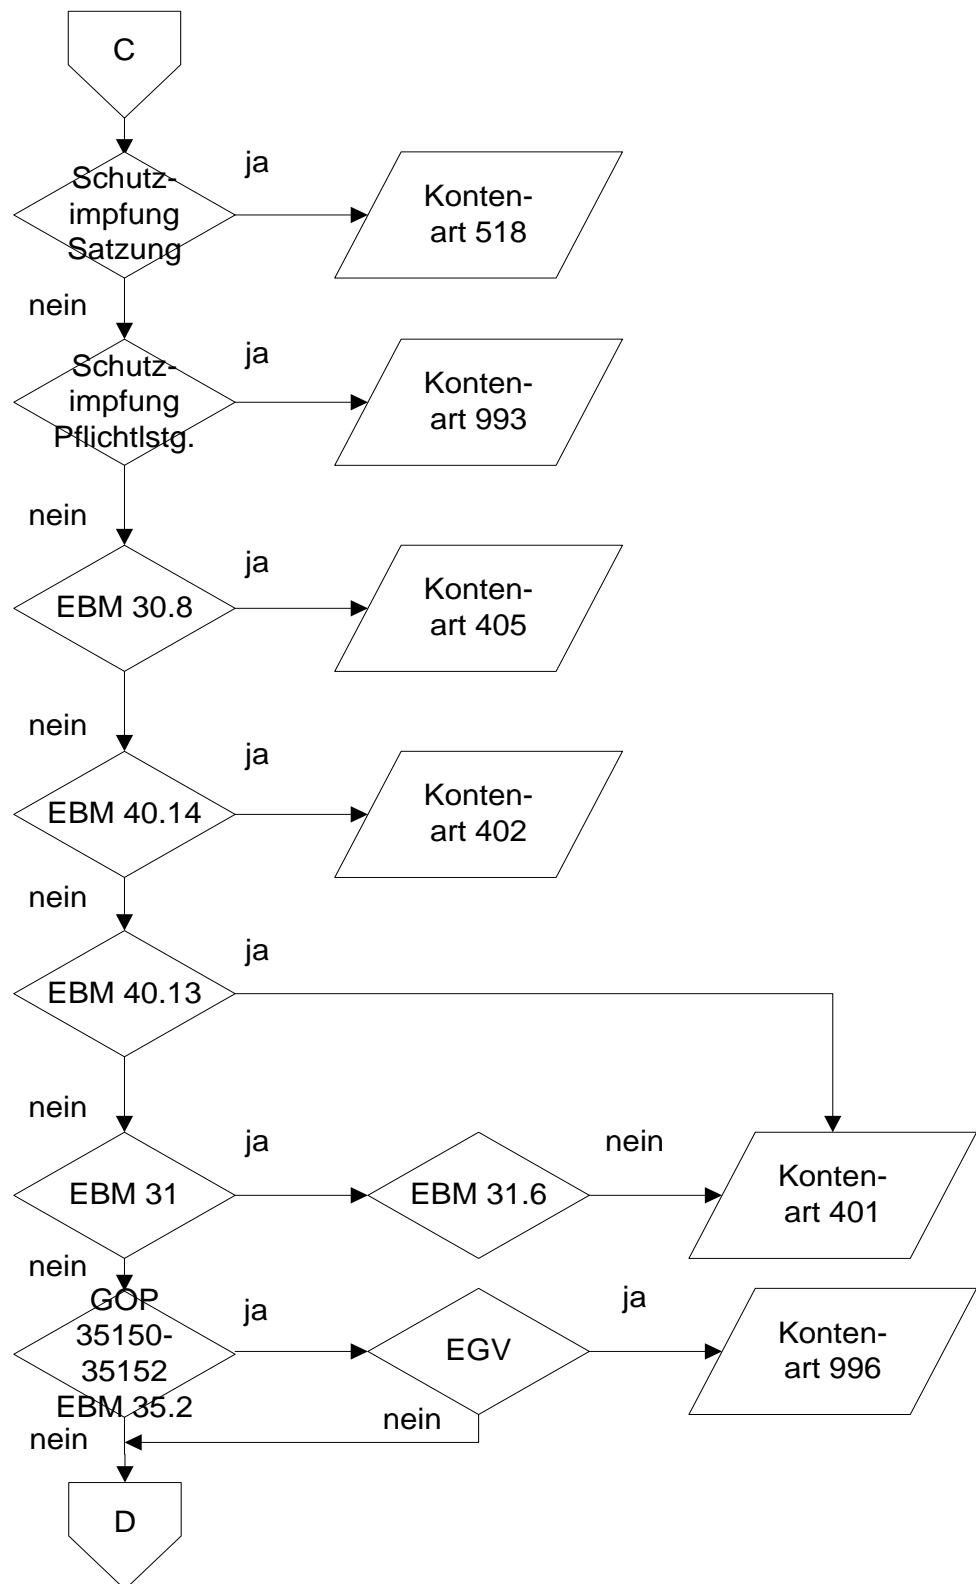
C

Schutz-impfung Satzung

ja

Konten-art 518

nein

Schutz-impfung Pflichtlstg.

ja

Konten-art 993

nein

EBM 30.8

ja

Konten-art 405

nein

EBM 40.14

ja

Konten-art 402

nein

EBM 40.13

ja

nein

EBM 31

ja

EBM 31.6

nein

Konten-art 401

nein

GOP 35150-35152 EBM 35.2

ja

EGV

ja

Konten-art 996

nein

nein

D